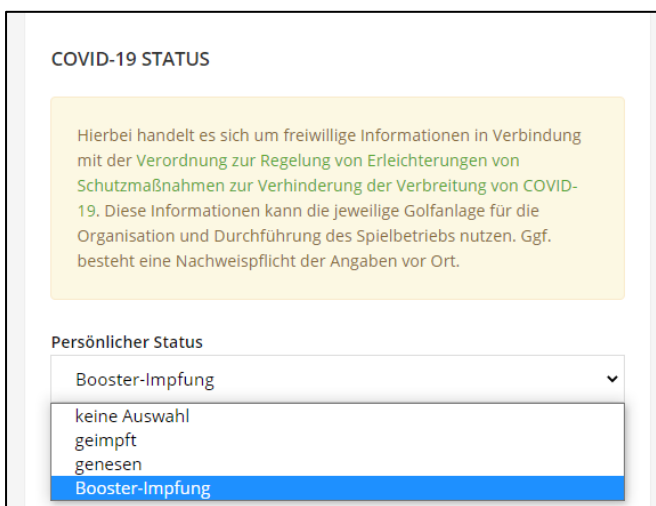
COVID-19 STATUS

Hierbei handelt es sich um freiwillige Informationen in Verbindung mit der Verordnung zur Regelung von Erleichterungen von Schutzmaßnahmen zur Verhinderung der Verbreitung von COVID-19. Diese Informationen kann die jeweilige Golfanlage für die Organisation und Durchführung des Spielbetriebs nutzen. Ggf. besteht eine Nachweispflicht der Angaben vor Ort.

Persönlicher Status

Booster-Impfung

keine Auswahl
geimpft
genesen
Booster-Impfung